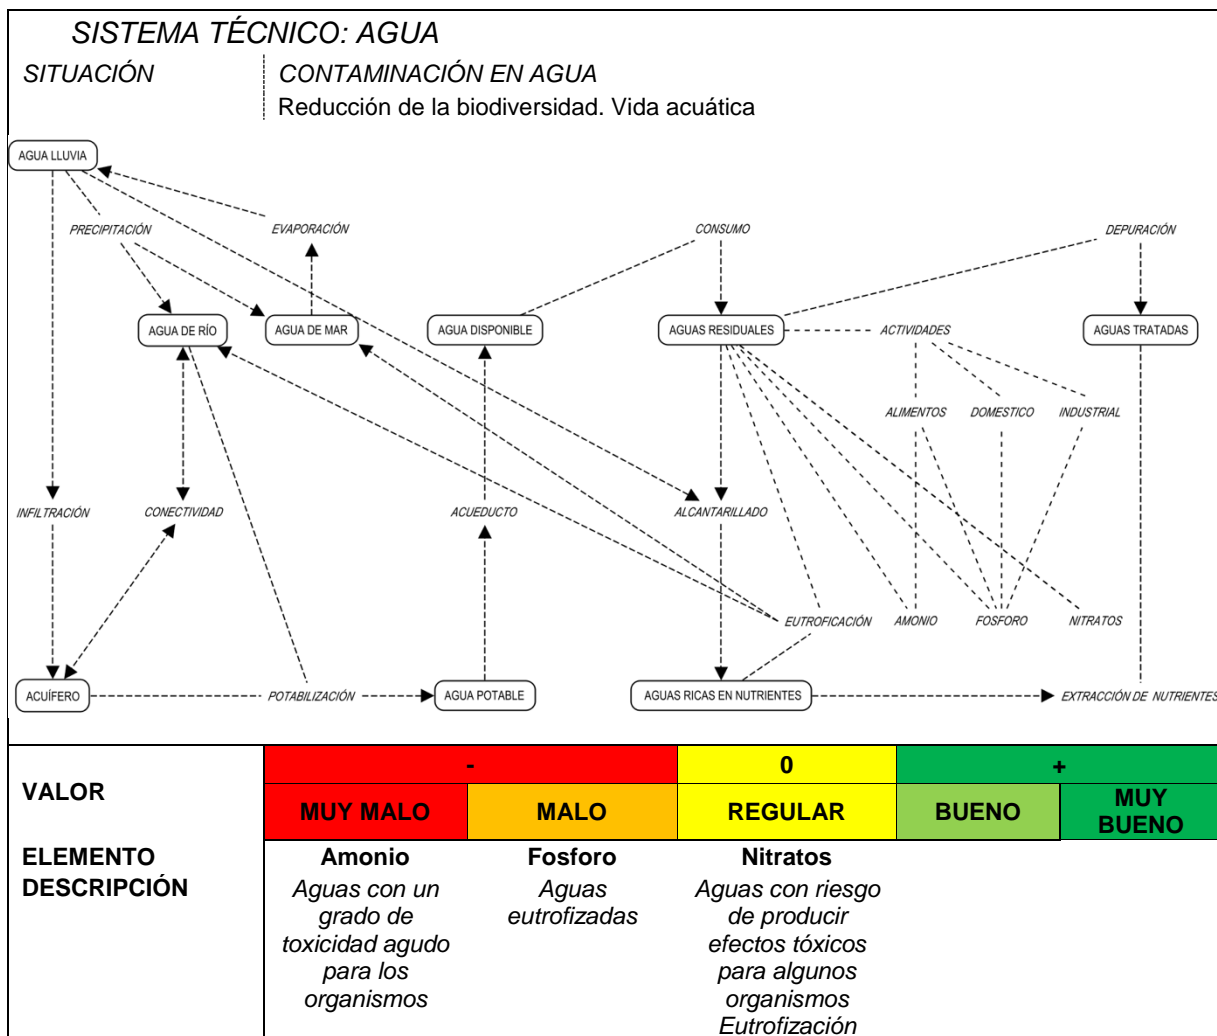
SISTEMA TÉCNICO: AGUA

SITUACIÓN | CONTAMINACIÓN EN AGUA
Reducción de la biodiversidad. Vida acuática

AGUA LLUVIA
PRECIPITACIÓN
EVAPORACIÓN
CONSUMO
DEPURACIÓN
AGUA DE RÍO
AGUA DE MAR
AGUA DISPONIBLE
AGUAS RESIDUALES
ACTIVIDADES
AGUAS TRATADAS
ALIMENTOS
DOMESTICO
INDUSTRIAL
INFILTRACIÓN
CONECTIVIDAD
ACUEDUCTO
ALCANTARILLADO
EUTROFICACIÓN
AMONIO
FOSFORO
NITRATOS
ACUÍFERO
POTABILIZACIÓN
AGUA POTABLE
AGUAS RICAS EN NUTRIENTES
EXTRACCIÓN DE NUTRIENTES

| VALOR | - | | 0 | + | |
|---|---|---|---|---|---|
| | MUY MALO | MALO | REGULAR | BUENO | MUY BUENO |
| ELEMENTO | Amonio | Fosforo | Nitratos | | |
| DESCRIPCIÓN | Aguas con un grado de toxicidad agudo para los organismos | Aguas eutrofizadas | Aguas con riesgo de producir efectos tóxicos para algunos organismos Eutrofización | | |